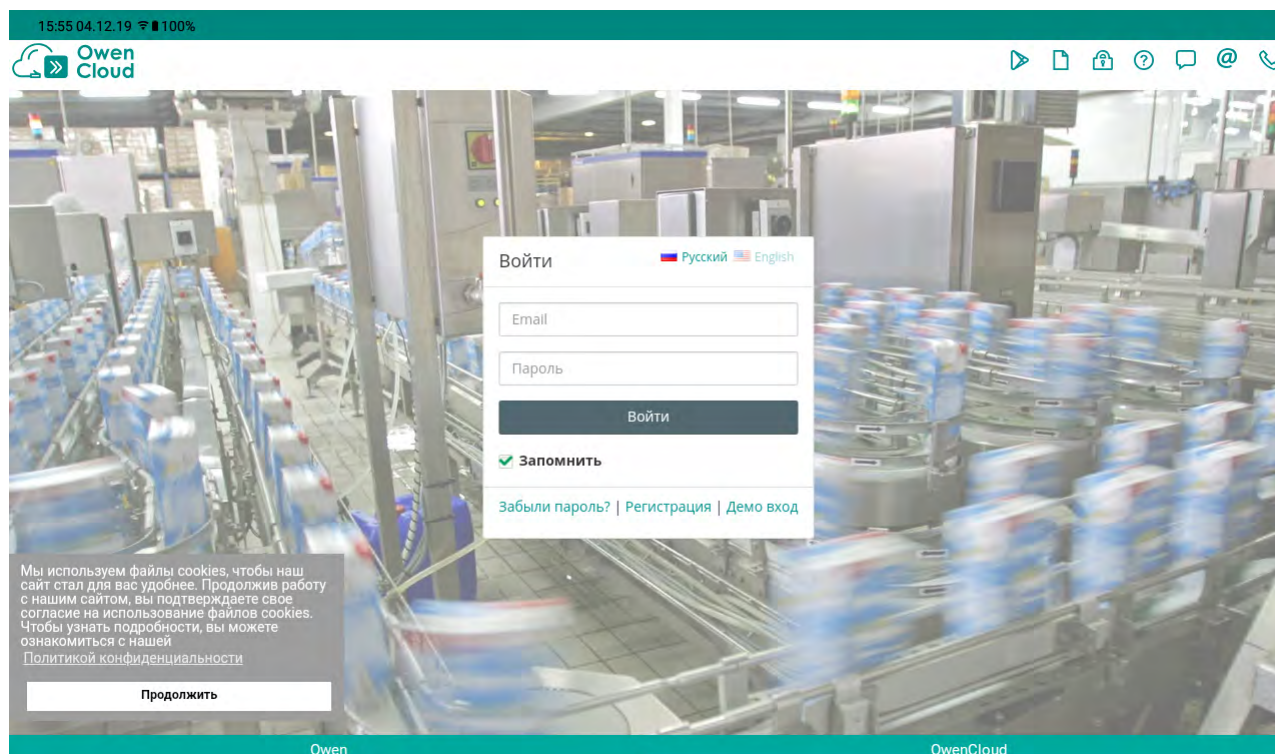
15:55 04.12.19 100%

Owen Cloud

Войти

Русский English

Email

Пароль

Войти

Запомнить

Забыли пароль? | Регистрация | Демо вход

Мы используем файлы cookies, чтобы наш сайт стал для вас удобнее. Продолжив работу с нашим сайтом, вы подтверждаете свое согласие на использование файлов cookies. Чтобы узнать подробности, вы можете ознакомиться с нашей Политикой конфиденциальности

Продолжить

Owen

OwenCloud